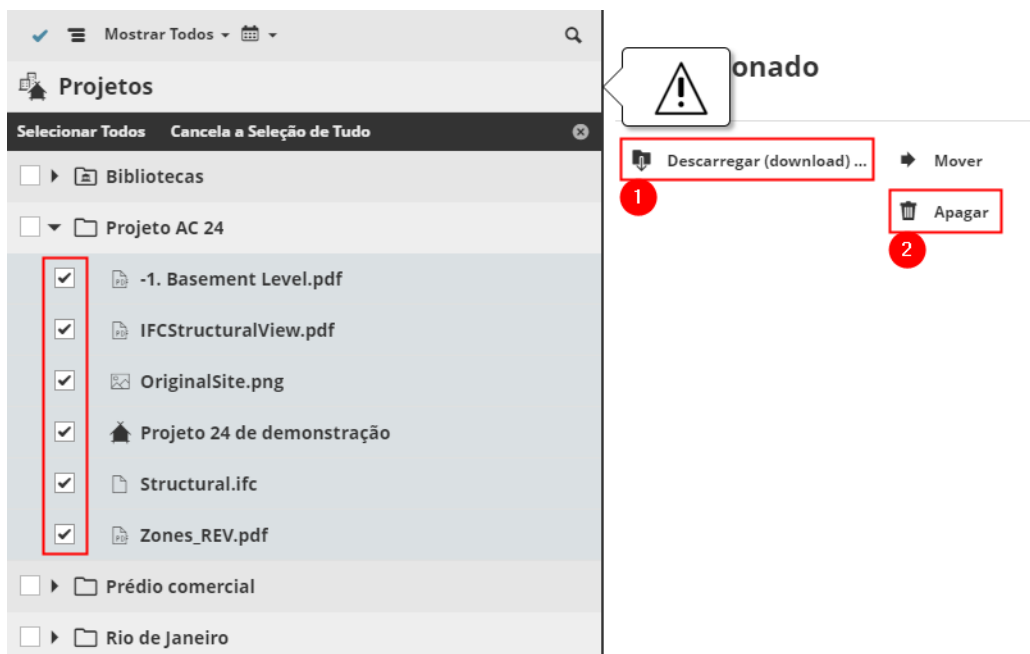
Mostrar Todos

Projetos

Selecionar Todos Cancela a Seleção de Tudo

Bibliotecas

Projeto AC 24

-1. Basement Level.pdf

IFCStructuralView.pdf

OriginalSite.png

Projeto 24 de demonstração

Structural.ifc

Zones_REV.pdf

Prédio comercial

Rio de Janeiro

onado

Descarregar (download) ...

1

Mover

Apagar

2